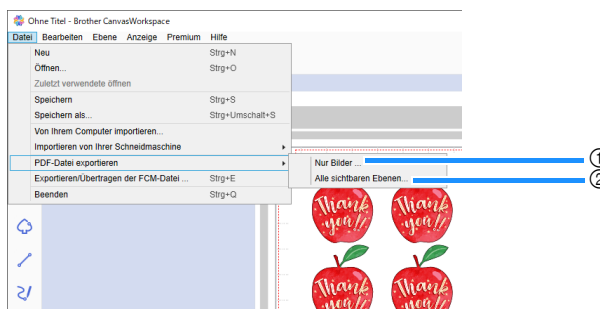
Ohne Titel - Brother CanvasWorkspace

Datei Bearbeiten Ebene Anzeige Premium Hilfe

Neu Strg+N
Öffnen... Strg+O
Zuletzt verwendete öffnen
Speichern Strg+S
Speichern als... Strg+Umschalt+S
Von Ihrem Computer importieren...
Importieren von Ihrer Schneidmaschine
PDF-Datei exportieren
Exportieren/Übertragen der FCM-Datei ... Strg+E
Beenden Strg+Q

Nur Bilder ...
Alle sichtbaren Ebenen...

①
②

Thank you!!
Thank you!!
Thank you!!
Thank you!!